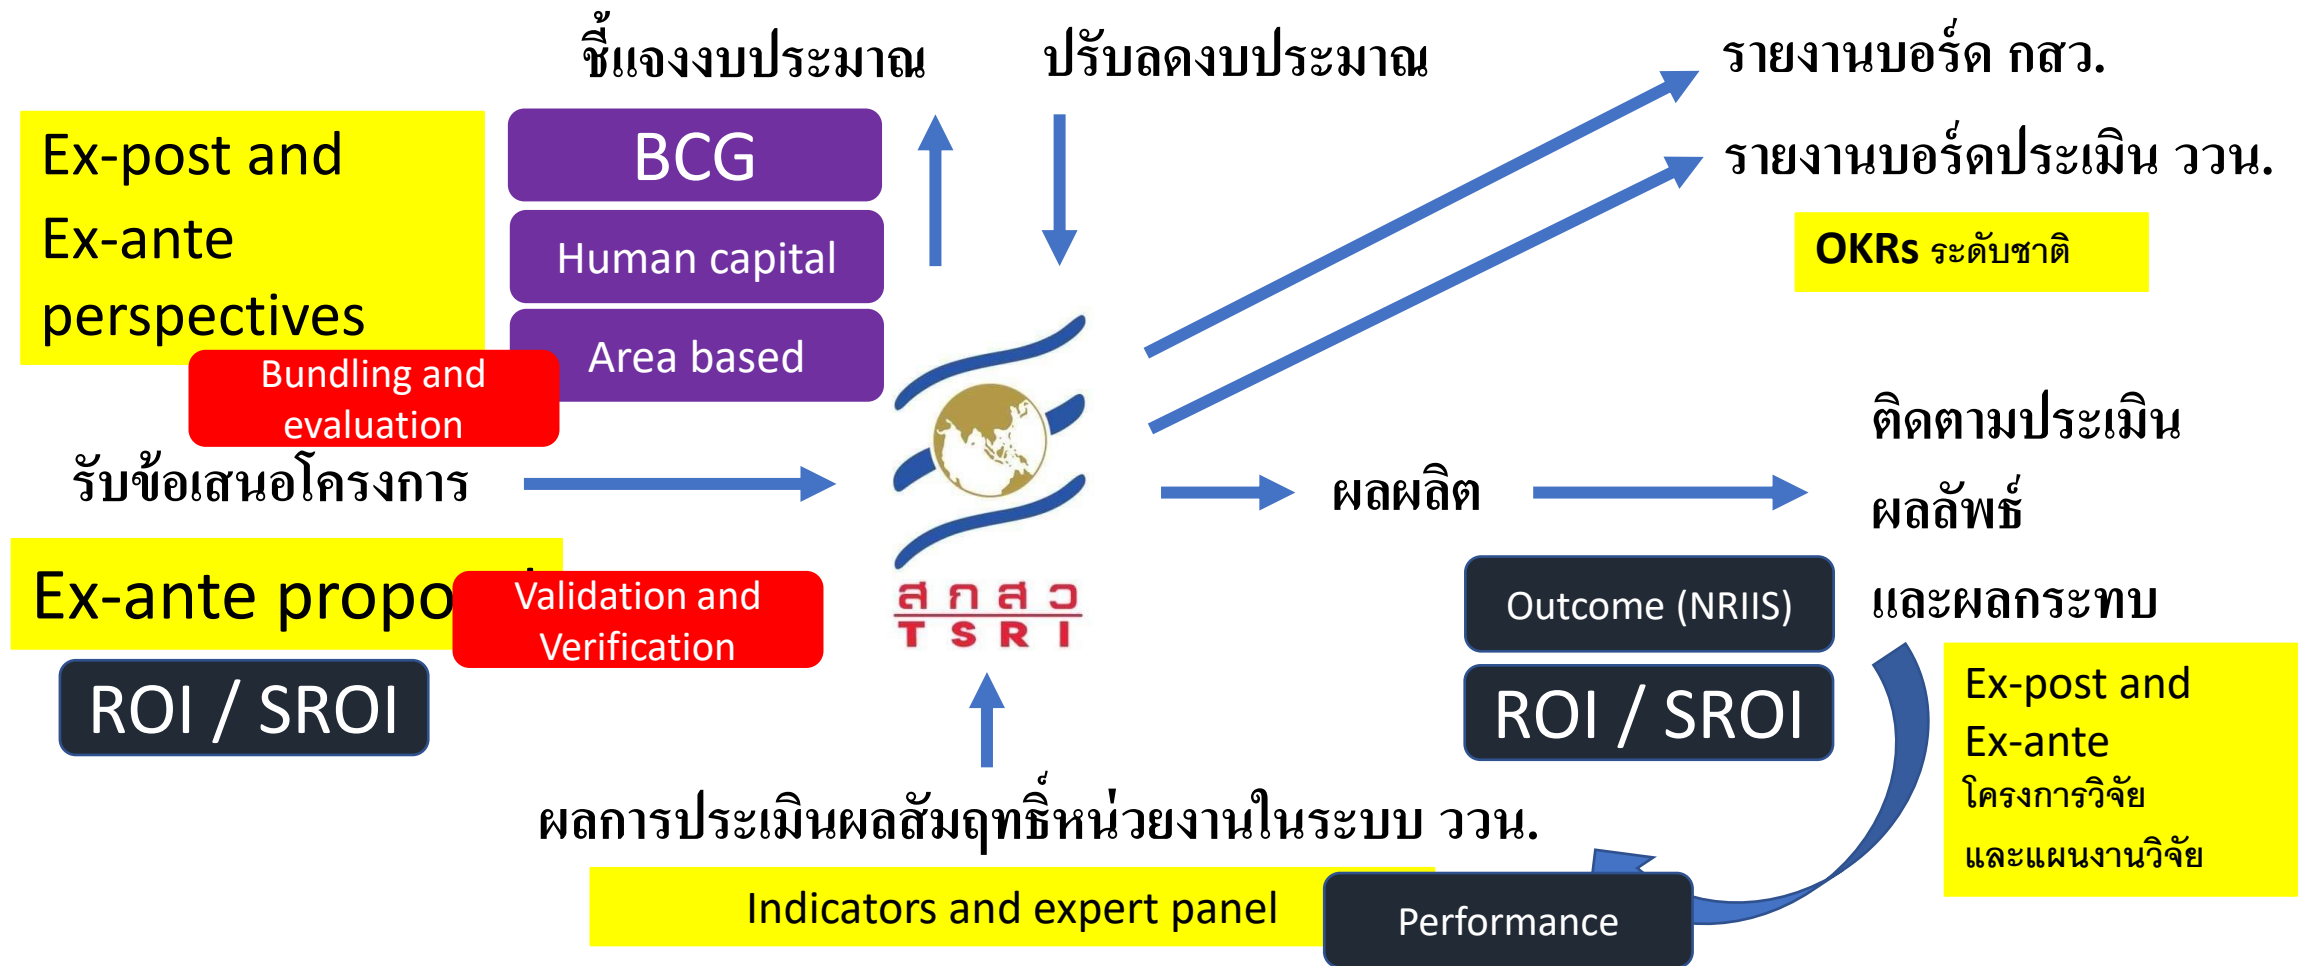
ชี้แจงงบประมาณ

ปรับลดงบประมาณ

รายงานบอร์ด กสว.

รายงานบอร์ดประเมิน วจน.

OKRs ระดับชาติ

Ex-post and Ex-ante perspectives

BCG

Human capital

Area based

Bundling and evaluation

รับข้อเสนอโครงการ

สกสว
TSRI

ผลผลิต

ติดตามประเมิน ผลลัพธ์ และผลกระทบ

Ex-ante propo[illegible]

Validation and Verification

ROI / SROI

Outcome (NRIIS)

ROI / SROI

Ex-post and Ex-ante โครงการวิจัย และแผนงานวิจัย

ผลการประเมินผลสัมฤทธิ์หน่วยงานในระบบ วจน.

Indicators and expert panel

Performance